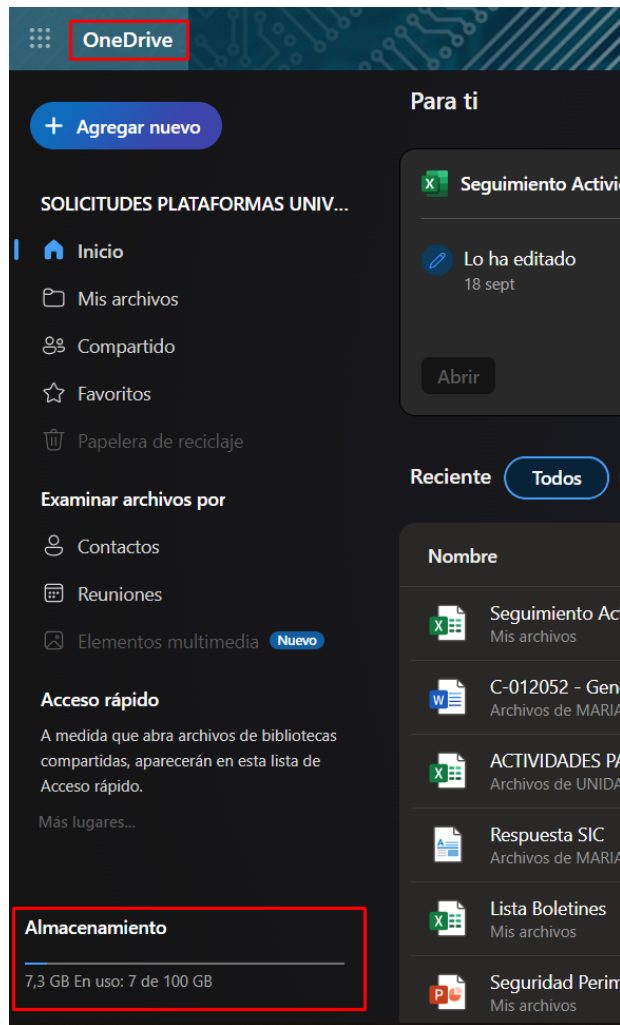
OneDrive

Agregar nuevo

SOLICITUDES PLATAFORMAS UNIV...

Inicio
Mis archivos
Compartido
Favoritos
Papelera de reciclaje

Examinar archivos por
Contactos
Reuniones
Elementos multimedia Nuevo

Acceso rápido
A medida que abra archivos de bibliotecas compartidas, aparecerán en esta lista de Acceso rápido.
Más lugares...

Almacenamiento
7,3 GB En uso: 7 de 100 GB

Para ti

Seguimiento Activi
Lo ha editado
18 sept
Abrir

Reciente Todos

Nombre
Seguimiento Ac
Mis archivos
C-012052 - Gen
Archivos de MARIA
ACTIVIDADES PA
Archivos de UNIDA
Respuesta SIC
Archivos de MARIA
Lista Boletines
Mis archivos
Seguridad Perim
Mis archivos